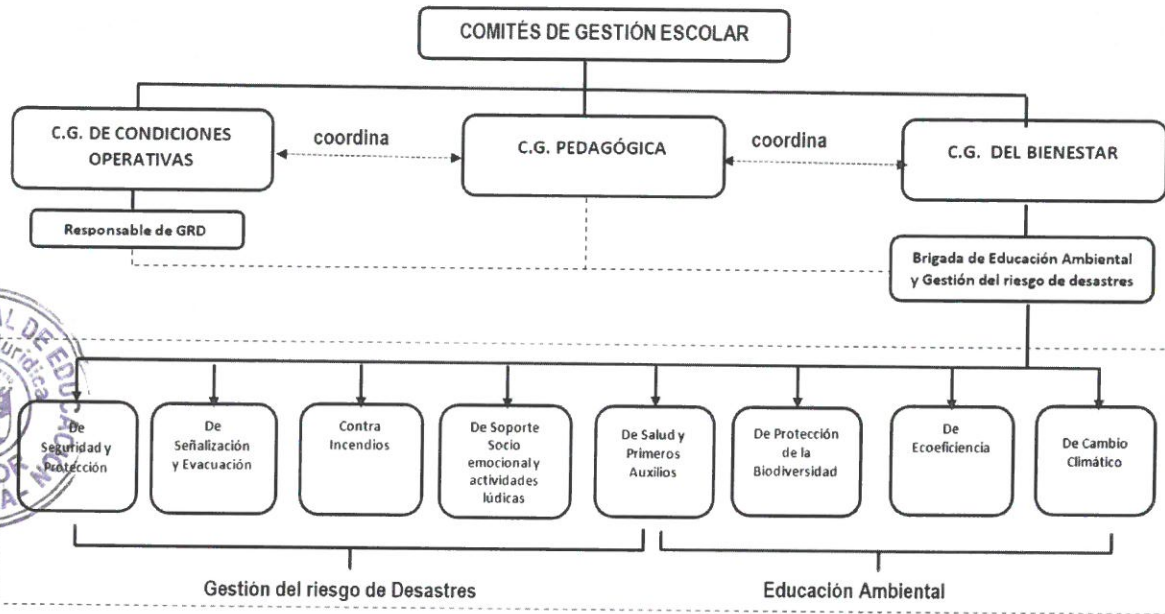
COMITÉS DE GESTIÓN ESCOLAR

C.G. DE CONDICIONES OPERATIVAS

coordina

C.G. PEDAGÓGICA

coordina

C.G. DEL BIENESTAR

Responsable de GRD

Brigada de Educación Ambiental y Gestión del riesgo de desastres

De Seguridad y Protección

De Señalización y Evacuación

Contra Incendios

De Soporte Socio emocional y actividades lúdicas

De Salud y Primeros Auxilios

De Protección de la Biodiversidad

De Ecoeficiencia

De Cambio Climático

Gestión del riesgo de Desastres

Educación Ambiental

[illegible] DE EDUCACIÓN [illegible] Jurídica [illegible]